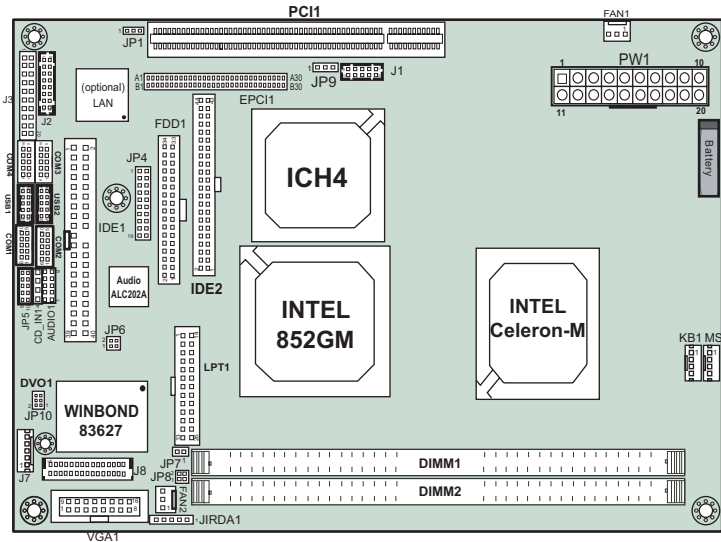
PCI1
FAN1
JP1
1
PW1
10
A1
B1
A30
B30
JP9
J1
J3
(optional)
LAN
J2
EPCI1
11
20
FDD1
COM4
COM3
ICH4
Battery
JP4
USB1
USB2
IDE1
COM1
COM2
Audio
ALC202A
IDE2
INTEL
852GM
INTEL
Celeron-M
JP5
CD_IN1
AUDIO1
JP6
KB1
MS1
LPT1
DVO1
JP10
WINBOND
83627
J7
J8
JP7
JP8
FAN2
DIMM1
DIMM2
JIRDA1
VGA1